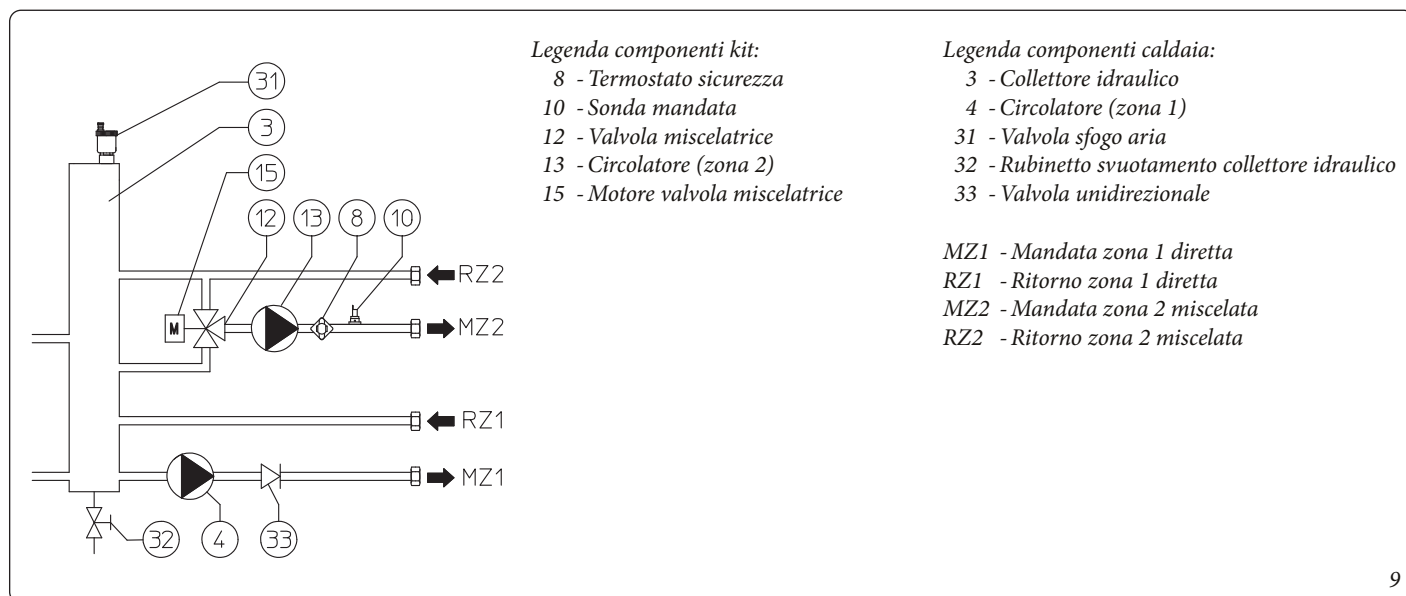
31
3
15
12
13
8
10
RZ2
M
MZ2
RZ1
MZ1
32
4
33

Legenda componenti kit:
8 - Termostato sicurezza
10 - Sonda mandata
12 - Valvola miscelatrice
13 - Circolatore (zona 2)
15 - Motore valvola miscelatrice

Legenda componenti caldaia:
3 - Collettore idraulico
4 - Circolatore (zona 1)
31 - Valvola sfogo aria
32 - Rubinetto svuotamento collettore idraulico
33 - Valvola unidirezionale

MZ1 - Mandata zona 1 diretta
RZ1 - Ritorno zona 1 diretta
MZ2 - Mandata zona 2 miscelata
RZ2 - Ritorno zona 2 miscelata

9